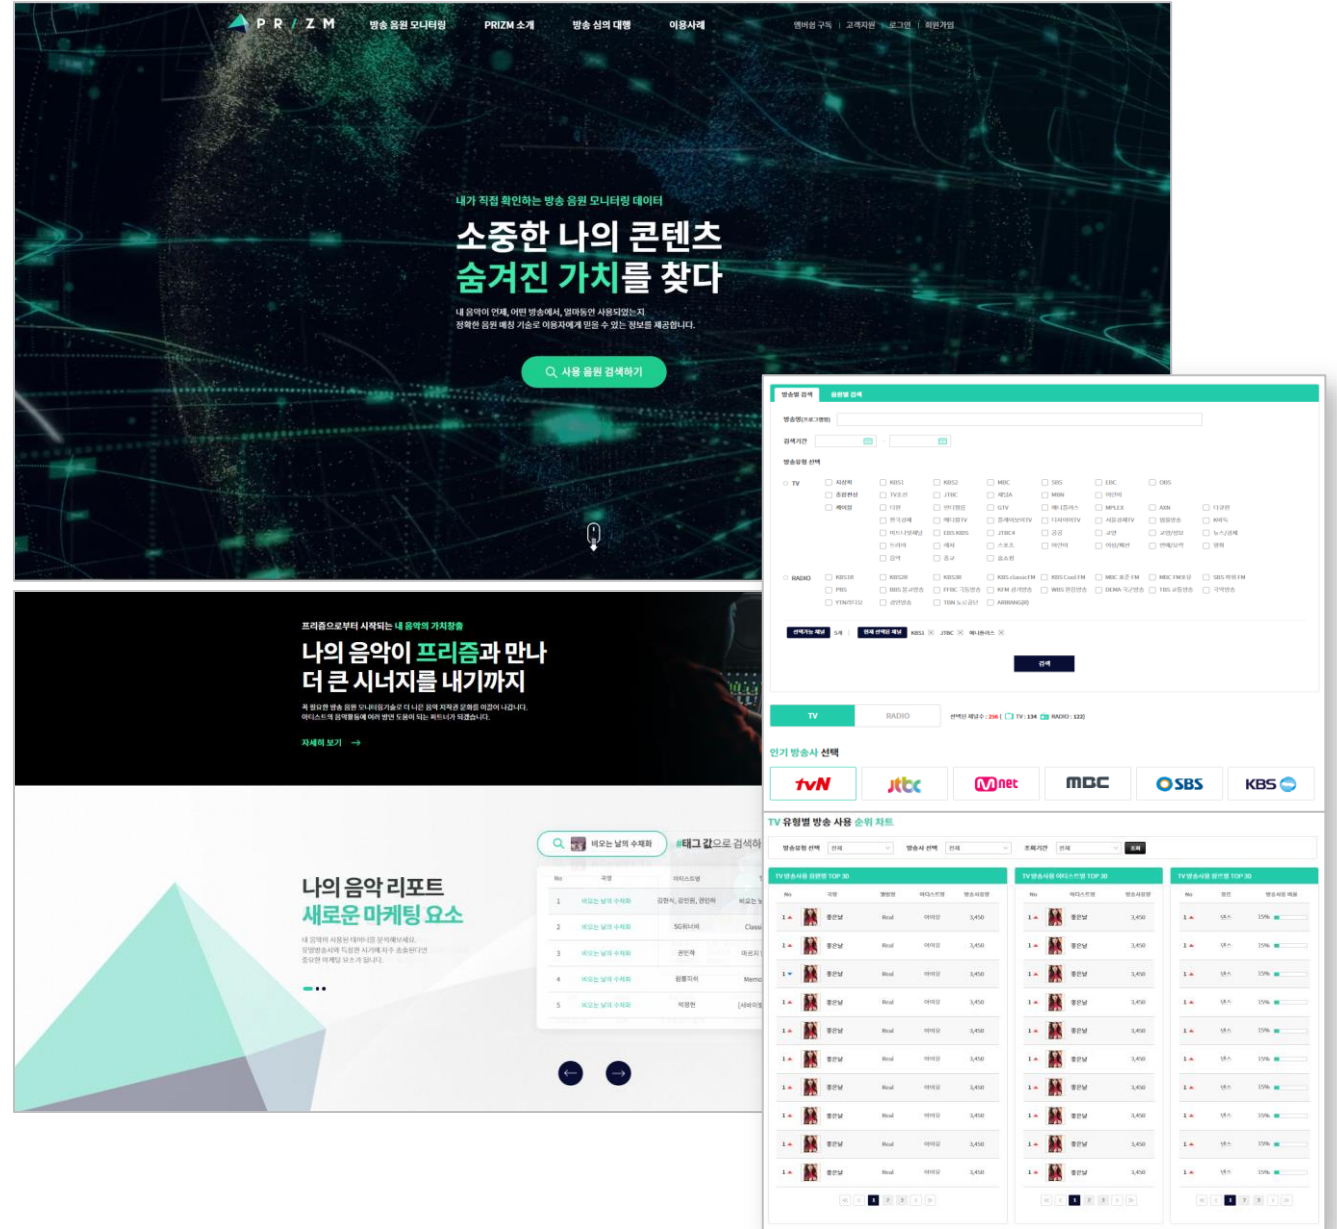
PRIZM 방송 음원 모니터링 PRIZM 소개 방송 심의 대행 이용사례 멤버쉽 구독 | 고객지원 | 로그인 | 회원가입

내가 직접 확인하는 방송 음원 모니터링 데이터

소중한 나의 콘텐츠
숨겨진 가치를 찾다

내 음악이 언제, 어떤 방송에서, 얼마동안 사용되었는지
정확한 음원 매칭 기술로 이용자에게 믿을 수 있는 정보를 제공합니다.

사용 음원 검색하기

프리즘으로부터 시작되는 내 음악의 가치창출

나의 음악이 프리즘과 만나
더 큰 시너지를 내기까지

폭 넓은 방송 음원 모니터링기술로 더 나은 음악 저작권 문화를 이끌어 나갑니다.
아티스트의 음악활동에 여러 방면 도움이 되는 파트너가 되겠습니다.

자세히 보기 →

나의 음악 리포트
새로운 마케팅 요소

비오는 날의 수채화 #태그 값으로 검색하

| No | 곡명 | 아티스트명 |
|---|---|---|
| 1 | 비오는 날의 수채화 | 김현식, 강인원, 권인하 |
| 2 | 비오는 날의 수채화 | SG워너비 |
| 3 | 비오는 날의 수채화 | 곤인적 |
| 4 | 비오는 날의 수채화 | 윈통지아 |
| 5 | 비오는 날의 수채화 | 박광현 |

방송별 검색 음원별 검색

검색 TV RADIO

인기 방송사 선택

tvN jtbc Mnet MBC SBS KBS

TV 유형별 방송 사용 순위 차트

TV 방송사용 음원별 TOP 30
TV 방송사용 아티스트별 TOP 30
TV 방송사용 장르별 TOP 30